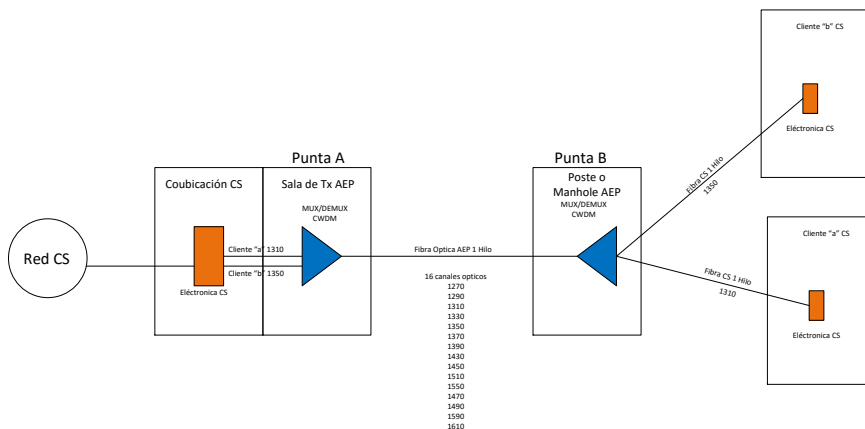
Cliente "b" CS

Eléctronica CS

Punta A

Punta B

Coubicación CS

Sala de Tx AEP

Poste o Manhole AEP

MUX/DEMUX CWDM

MUX/DEMUX CWDM

Fibra CS 1 Hilo 1350

Cliente "a" CS

Red CS

Cliente "a" 1310

Cliente "b" 1350

Fibra Optica AEP 1 Hilo

Fibra CS 1 Hilo 1310

Eléctronica CS

16 canales opticos
1270
1290
1310
1330
1350
1370
1390
1430
1450
1510
1550
1470
1490
1590
1610

Eléctronica CS